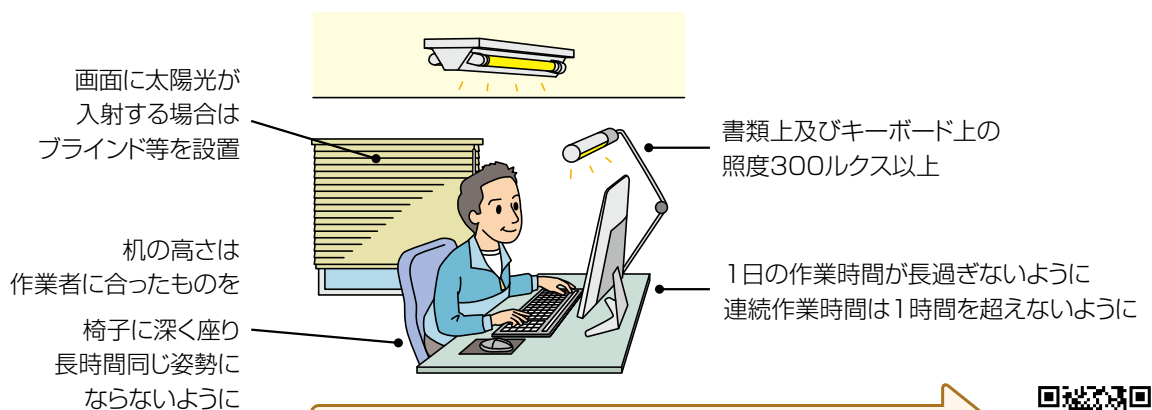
画面に太陽光が
入射する場合は
ブラインド等を設置

書類上及びキーボード上の
照度300ルクス以上

机の高さは
作業者に合ったものを

1日の作業時間が長過ぎないように
連続作業時間は1時間を超えないように

椅子に深く座り
長時間同じ姿勢に
ならないように